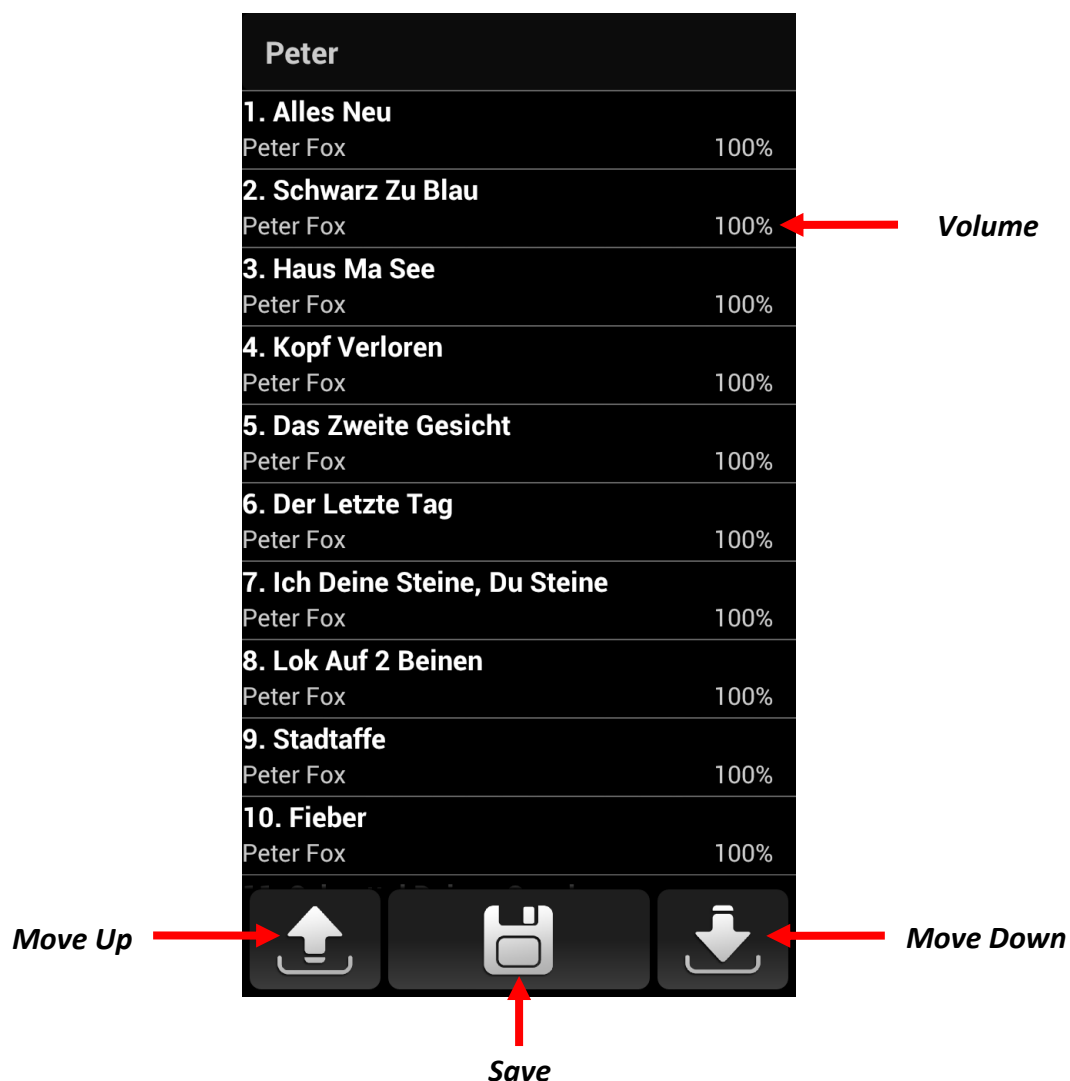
Peter

1. Alles Neu
Peter Fox 100%

2. Schwarz Zu Blau
Peter Fox 100%

Volume

3. Haus Ma See
Peter Fox 100%

4. Kopf Verloren
Peter Fox 100%

5. Das Zweite Gesicht
Peter Fox 100%

6. Der Letzte Tag
Peter Fox 100%

7. Ich Deine Steine, Du Steine
Peter Fox 100%

8. Lok Auf 2 Beinen
Peter Fox 100%

9. Stadtaffe
Peter Fox 100%

10. Fieber
Peter Fox 100%

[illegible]

Move Up

Move Down

Save